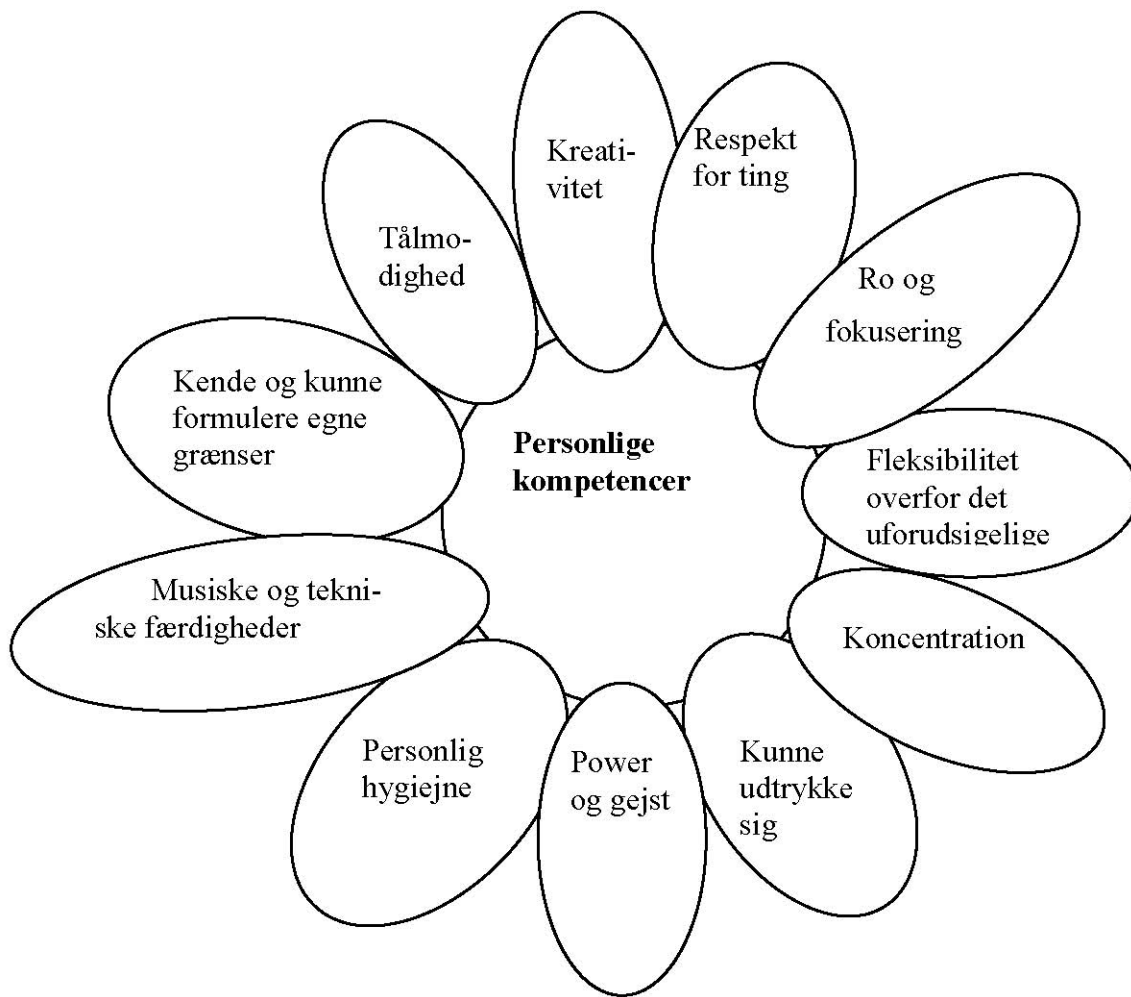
Personlige kompetencer

Kreativitet

Respekt for ting

Ro og fokusering

Fleksibilitet overfor det uforudsigelige

Koncentration

Kunne udtrykke sig

Power og gejst

Personlig hygiejne

Musiske og tekniske færdigheder

Kende og kunne formulere egne grænser

Tålmodighed